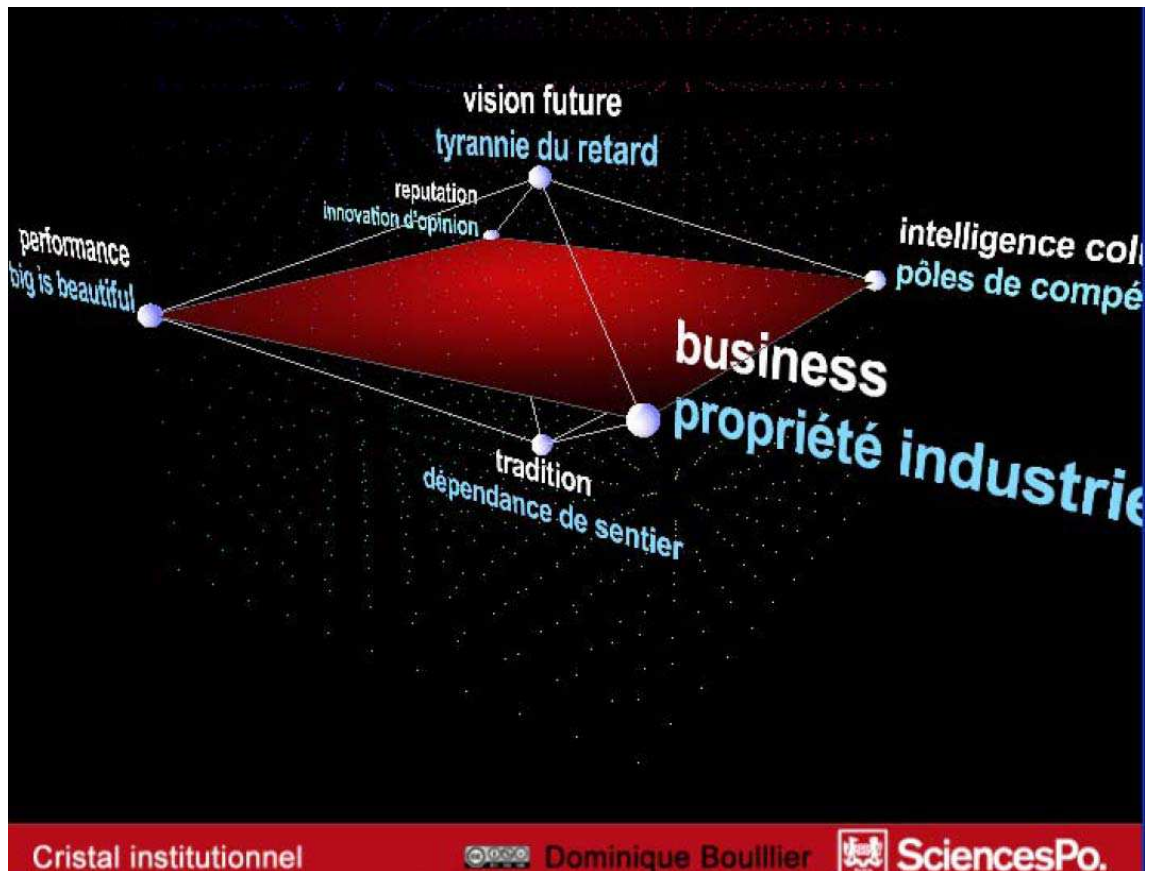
vision future
tyrannie du retard

reputation
innovation d'opinion

performance
big is beautiful

intelligence col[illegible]
pôles de compé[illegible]

business
propriété industrie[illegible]

tradition
dépendance de sentier

Cristal institutionnel

Dominique Boullier

SciencesPo.